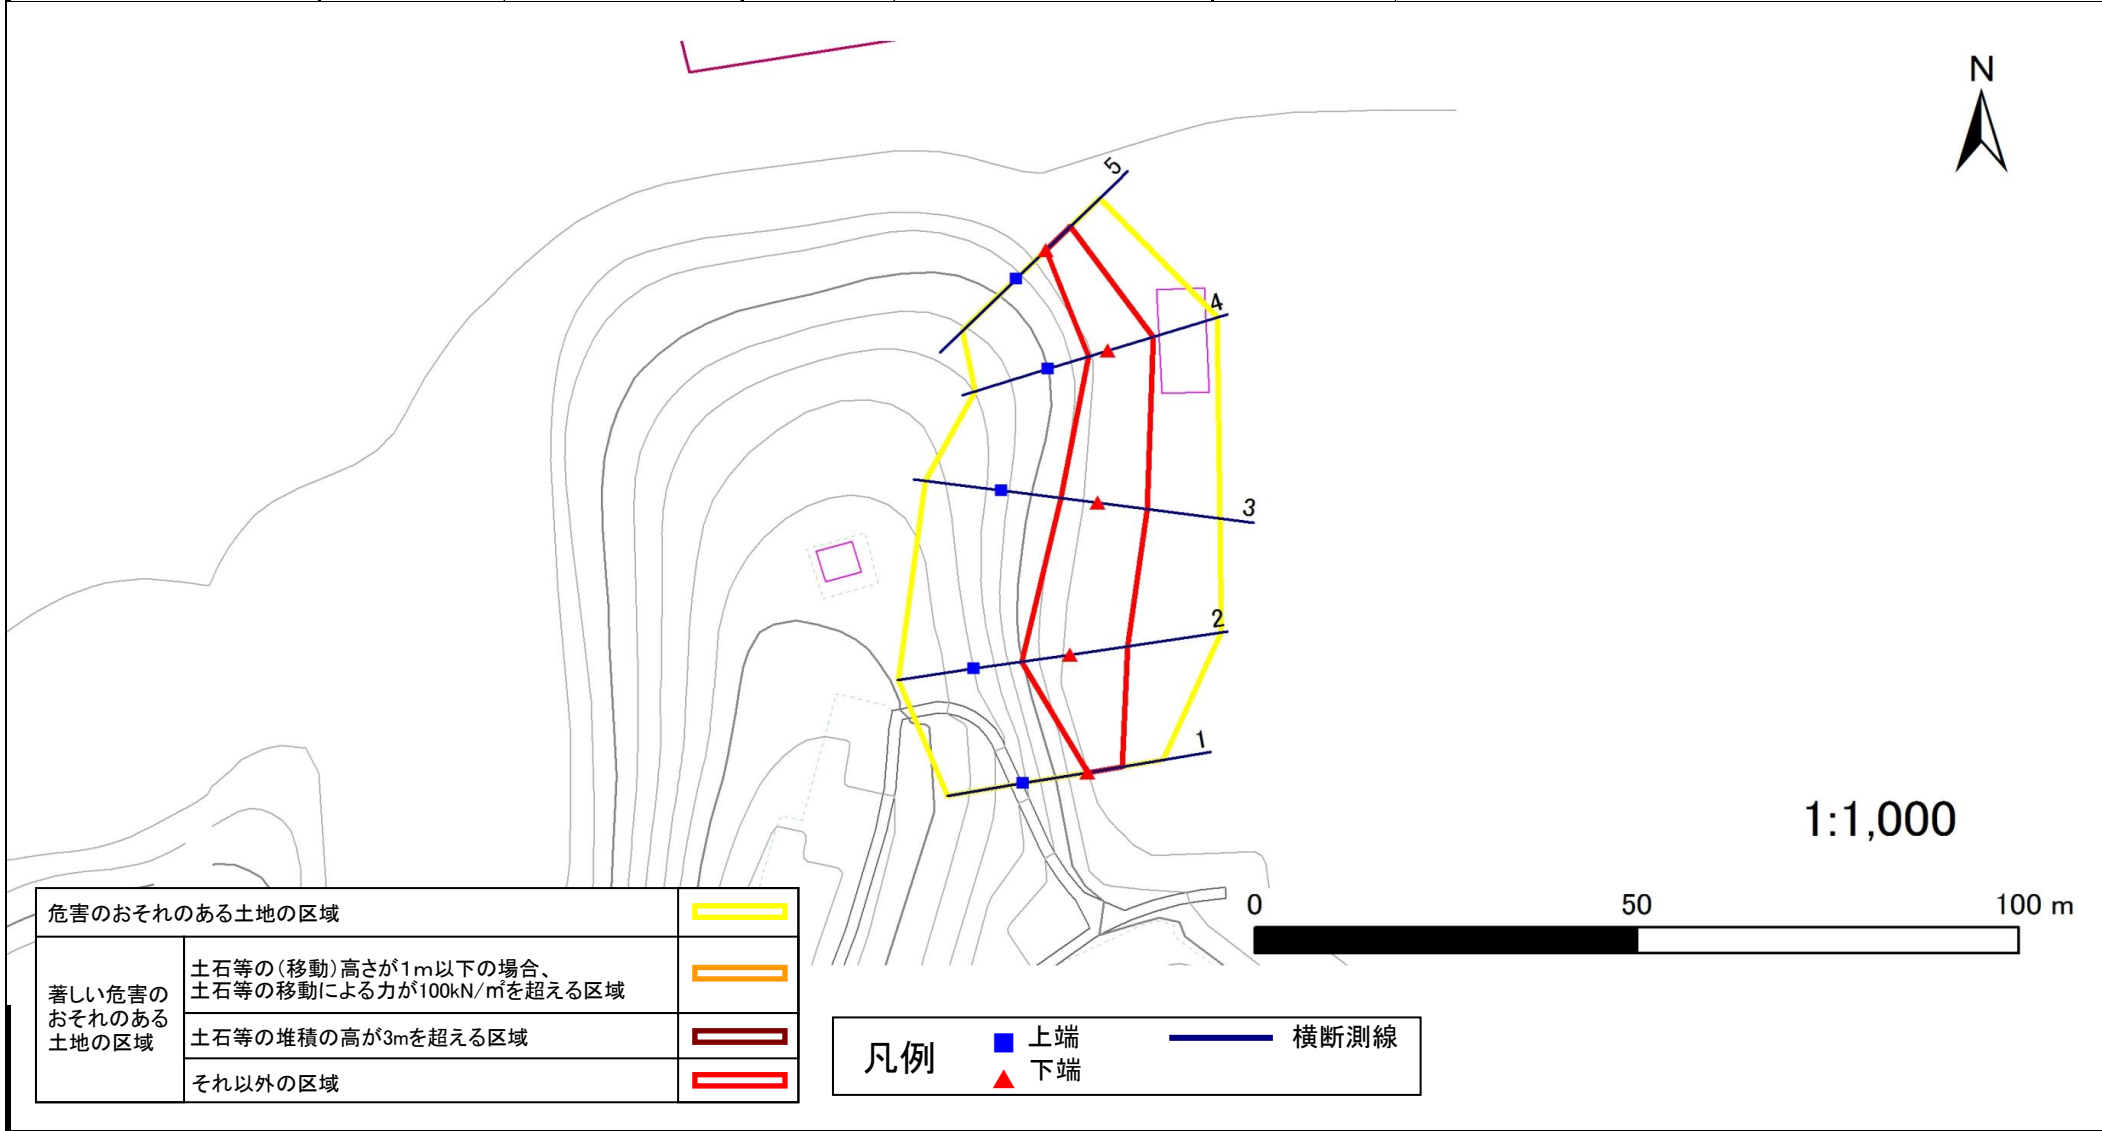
N

5
4
3
2
1

1:1,000

0 50 100 m

| 危害のおそれのある土地の区域 | | |
|---|---|---|
| 著しい危害のおそれのある土地の区域 | 土石等の(移動)高さが1m以下の場合、土石等の移動による力が100kN/㎡を超える区域 | |
| | 土石等の堆積の高が3mを超える区域 | |
| | それ以外の区域 | |

凡例 上端 下端 横断測線